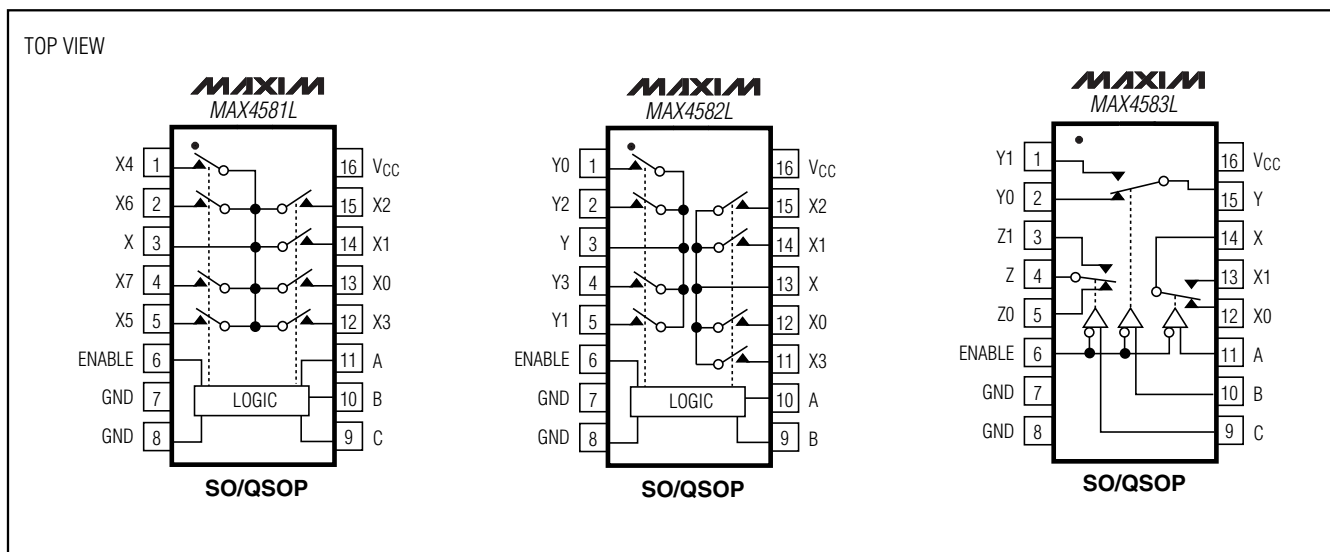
TOP VIEW

MAXIM
MAX4581L

X4 1
X6 2
X 3
X7 4
X5 5
ENABLE 6
GND 7
GND 8

16 $V_{CC}$
15 X2
14 X1
13 X0
12 X3
11 A
10 B
9 C

LOGIC

SO/QSOP

MAXIM
MAX4582L

Y0 1
Y2 2
Y 3
Y3 4
Y1 5
ENABLE 6
GND 7
GND 8

16 $V_{CC}$
15 X2
14 X1
13 X
12 X0
11 X3
10 A
9 B

LOGIC

SO/QSOP

MAXIM
MAX4583L

Y1 1
Y0 2
Z1 3
Z 4
Z0 5
ENABLE 6
GND 7
GND 8

16 $V_{CC}$
15 Y
14 X
13 X1
12 X0
11 A
10 B
9 C

SO/QSOP